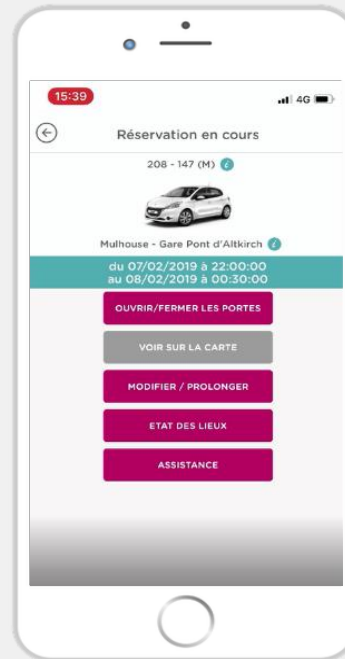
15:39

4G

Réservation en cours

208 - 147 (M)

Mulhouse - Gare Pont d'Altkirch

du 07/02/2019 à 22:00:00
au 08/02/2019 à 00:30:00

OUVRIR/FERMER LES PORTES

VOIR SUR LA CARTE

MODIFIER / PROLONGER

ETAT DES LIEUX

ASSISTANCE